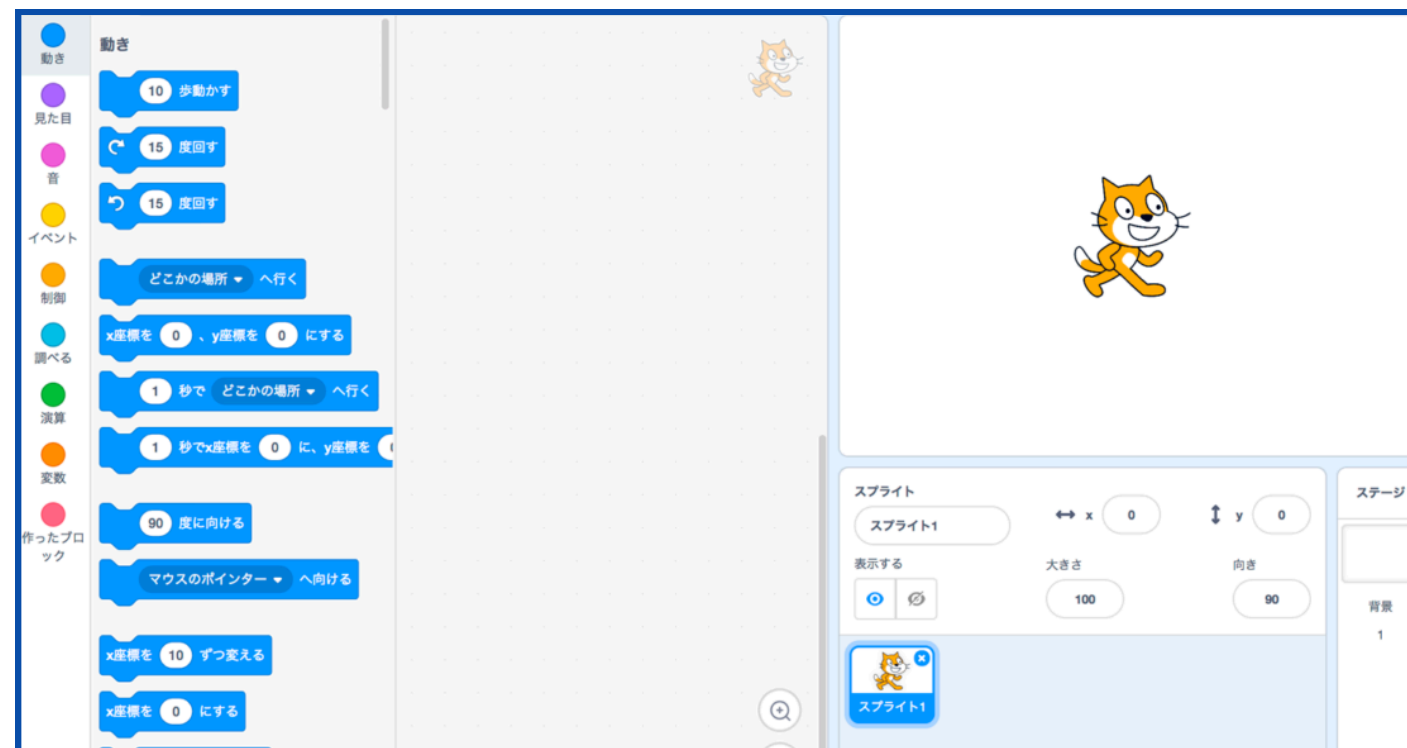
動き
見た目
音
イベント
制御
調べる
演算
変数
作ったブロック

動き

10 歩動かす

15 度回す

15 度回す

どこかの場所 へ行く

x座標を 0 、y座標を 0 にする

1 秒で どこかの場所 へ行く

1 秒でx座標を 0 に、y座標を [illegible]

90 度に向ける

マウスのポインター へ向ける

x座標を 10 ずつ変える

x座標を 0 にする

スプライト
スプライト1
x 0
y 0
表示する
大きさ
100
向き
90

スプライト1

ステージ
背景
1